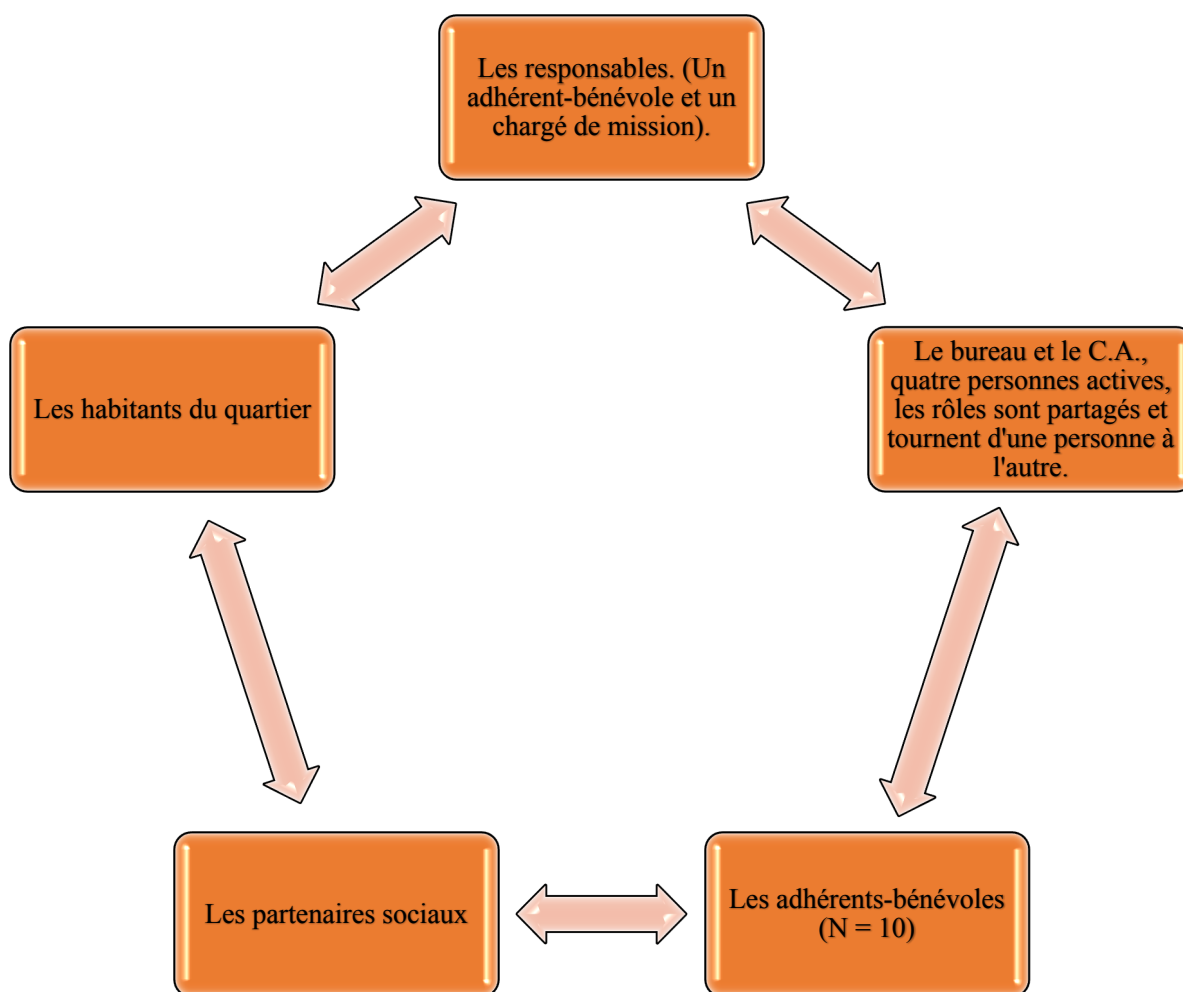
Les responsables. (Un adhérent-bénévole et un chargé de mission).

Le bureau et le C.A., quatre personnes actives, les rôles sont partagés et tournent d'une personne à l'autre.

Les adhérents-bénévoles (N = 10)

Les partenaires sociaux

Les habitants du quartier